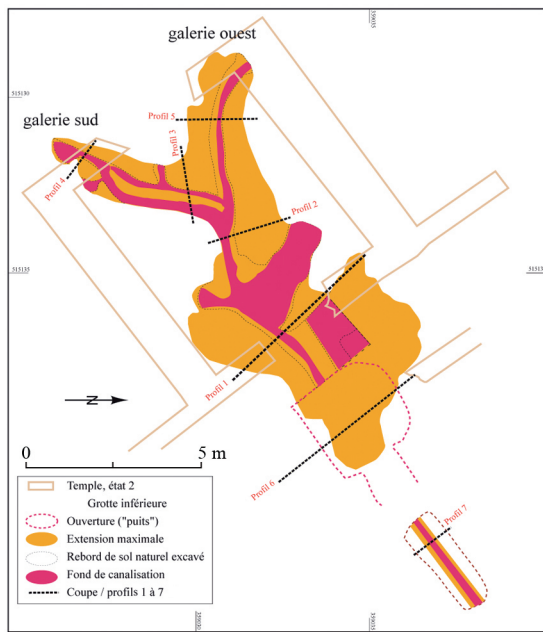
galerie ouest

galerie sud

Profil 5

Profil 3

Profil 4

Profil 2

Profil 1

Profil 6

Profil 7

515130

515135

51513

359035

359030

N

0

5 m

Temple, état 2

Grotte inférieure

Ouverture ("puits")

Extension maximale

Rebord de sol naturel excavé

Fond de canalisation

Coupe / profils 1 à 7